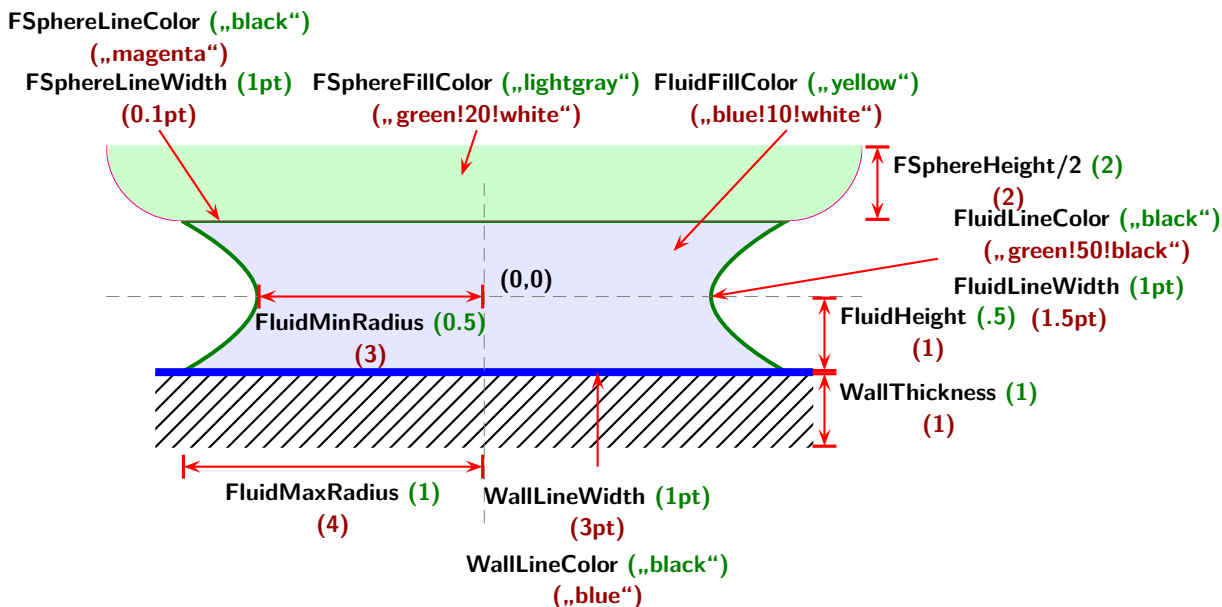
FSphereLineColor („black“)
(„magenta“)
FSphereLineWidth (1pt)
(0.1pt)
FSphereFillColor („lightgray“)
(„green!20!white“)
FluidFillColor („yellow“)
(„blue!10!white“)
FSphereHeight/2 (2)
(2)
FluidLineColor („black“)
(„green!50!black“)
(0,0)
FluidLineWidth (1pt)
FluidHeight (.5) (1.5pt)
(1)
FluidMinRadius (0.5)
(3)
WallThickness (1)
(1)
FluidMaxRadius (1)
(4)
WallLineWidth (1pt)
(3pt)
WallLineColor („black“)
(„blue“)